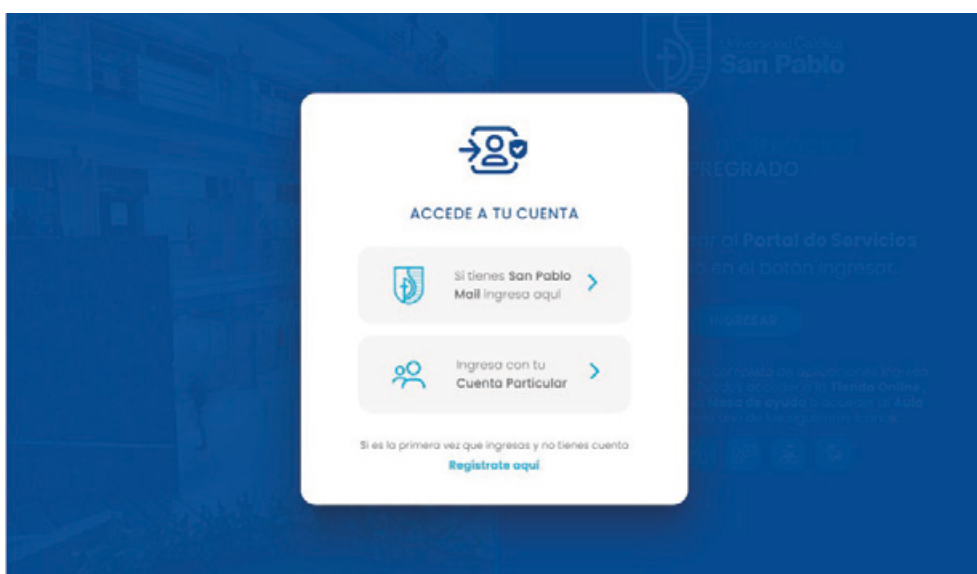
ACCEDE A TU CUENTA

Si tienes **San Pablo Mail** ingresa aquí

Ingresa con tu **Cuenta Particular**

Si es la primera vez que ingresas y no tienes cuenta

**Regístrate aquí**

San Pablo

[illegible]REGRADO

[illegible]r al Portal de Servicios
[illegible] en el botón ingresar.

INGRESAR

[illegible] Tienda Online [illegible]
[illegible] Mesa de ayuda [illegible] Aula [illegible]